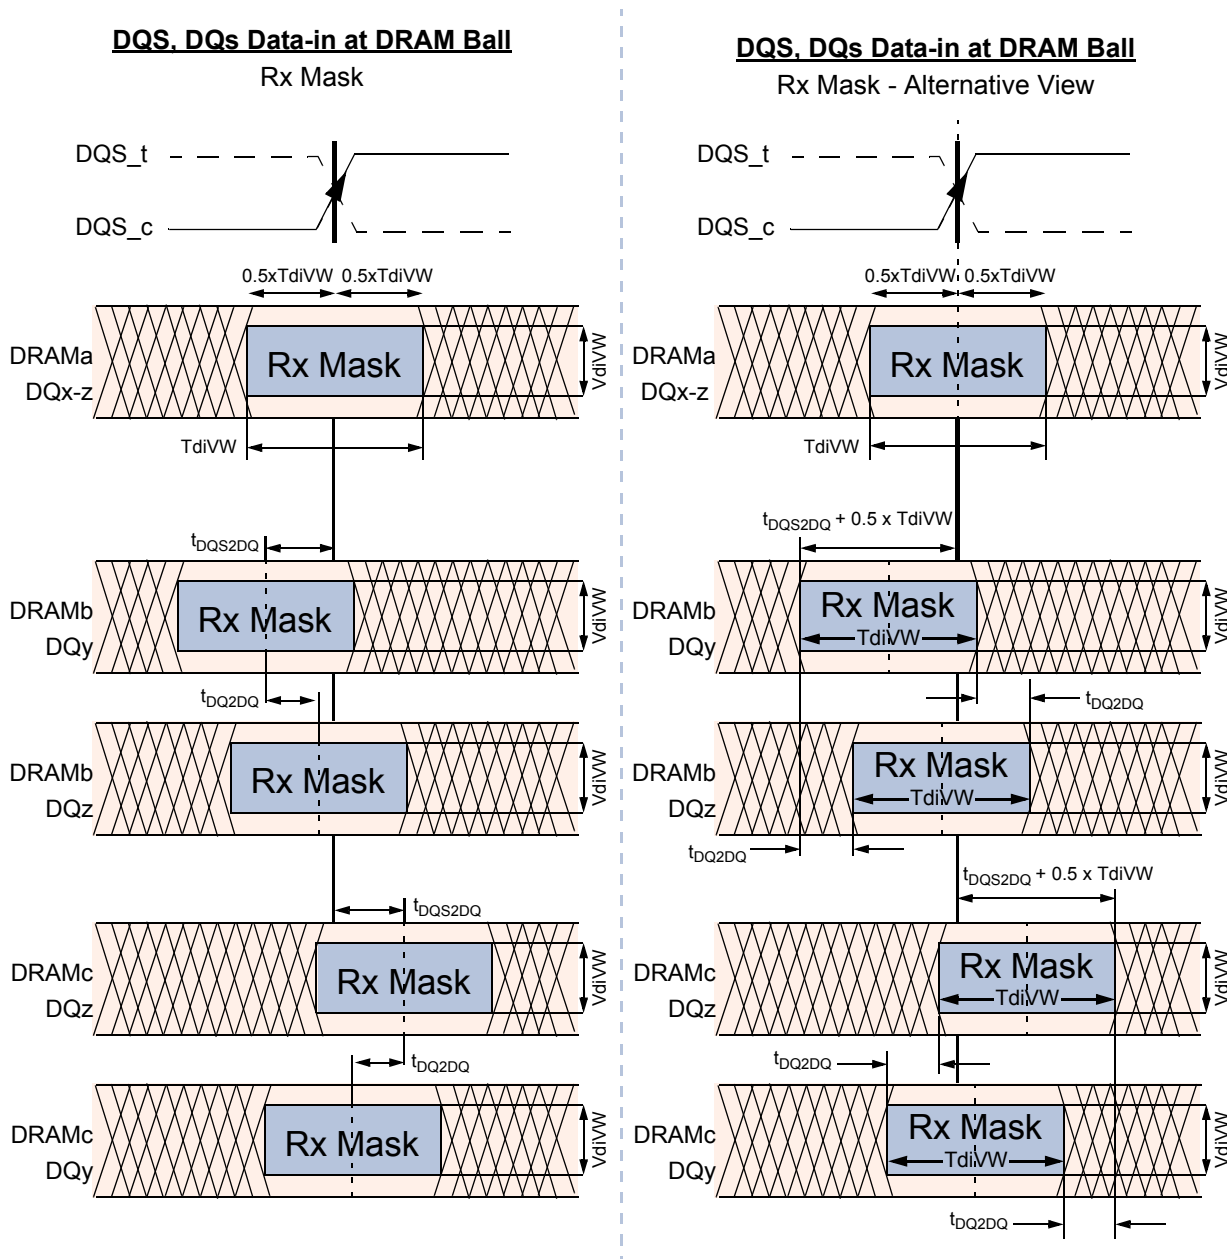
DQS, DQs Data-in at DRAM Ball

Rx Mask

DQS_t

DQS_c

0.5xTdiVW 0.5xTdiVW

DRAMa DQx-z

Rx Mask

VdiVW

TdiVW

$t_{DQS2DQ}$

DRAMb DQy

Rx Mask

VdiVW

$t_{DQ2DQ}$

DRAMb DQz

Rx Mask

VdiVW

$t_{DQS2DQ}$

DRAMc DQz

Rx Mask

VdiVW

$t_{DQ2DQ}$

DRAMc DQy

Rx Mask

VdiVW

DQS, DQs Data-in at DRAM Ball

Rx Mask - Alternative View

DQS_t

DQS_c

0.5xTdiVW 0.5xTdiVW

DRAMa DQx-z

Rx Mask

VdiVW

TdiVW

$t_{DQS2DQ}$ + 0.5 x TdiVW

DRAMb DQy

Rx Mask

TdiVW

VdiVW

$t_{DQ2DQ}$

DRAMb DQz

Rx Mask

TdiVW

VdiVW

$t_{DQ2DQ}$

$t_{DQS2DQ}$ + 0.5 x TdiVW

DRAMc DQz

Rx Mask

TdiVW

VdiVW

$t_{DQ2DQ}$

DRAMc DQy

Rx Mask

TdiVW

VdiVW

$t_{DQ2DQ}$